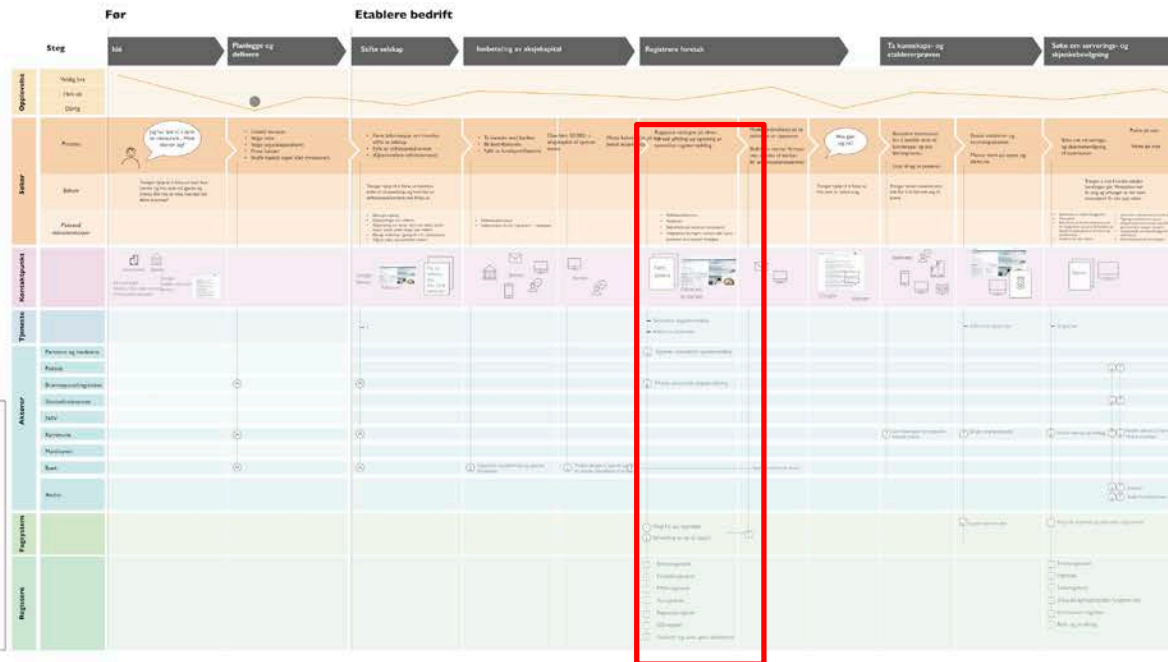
Før

Etablere bedrift

Steg

Idé

Planlegge og definere

Stifte selskap

Innbetaling av aksjekapital

Registrere foretak

Ta kunnskaps- og etablererprøven

Søke om serverings- og skjenkebevilgning

Opplevelse

Veldig bra

Helt ok

Dårlig

Søker

Prosess

Behov

Påkrevd dokumentasjon

Kontaktpunkt

Tjenester

Aktører

Personer og bedrifter

Politiet

Brønnøysundregistrene

Skatteetaten

Jeg har lyst til å åpne en restaurant... Hvor starter jeg?

Hva gjør jeg nå?

Fagsystem

Registre

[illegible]